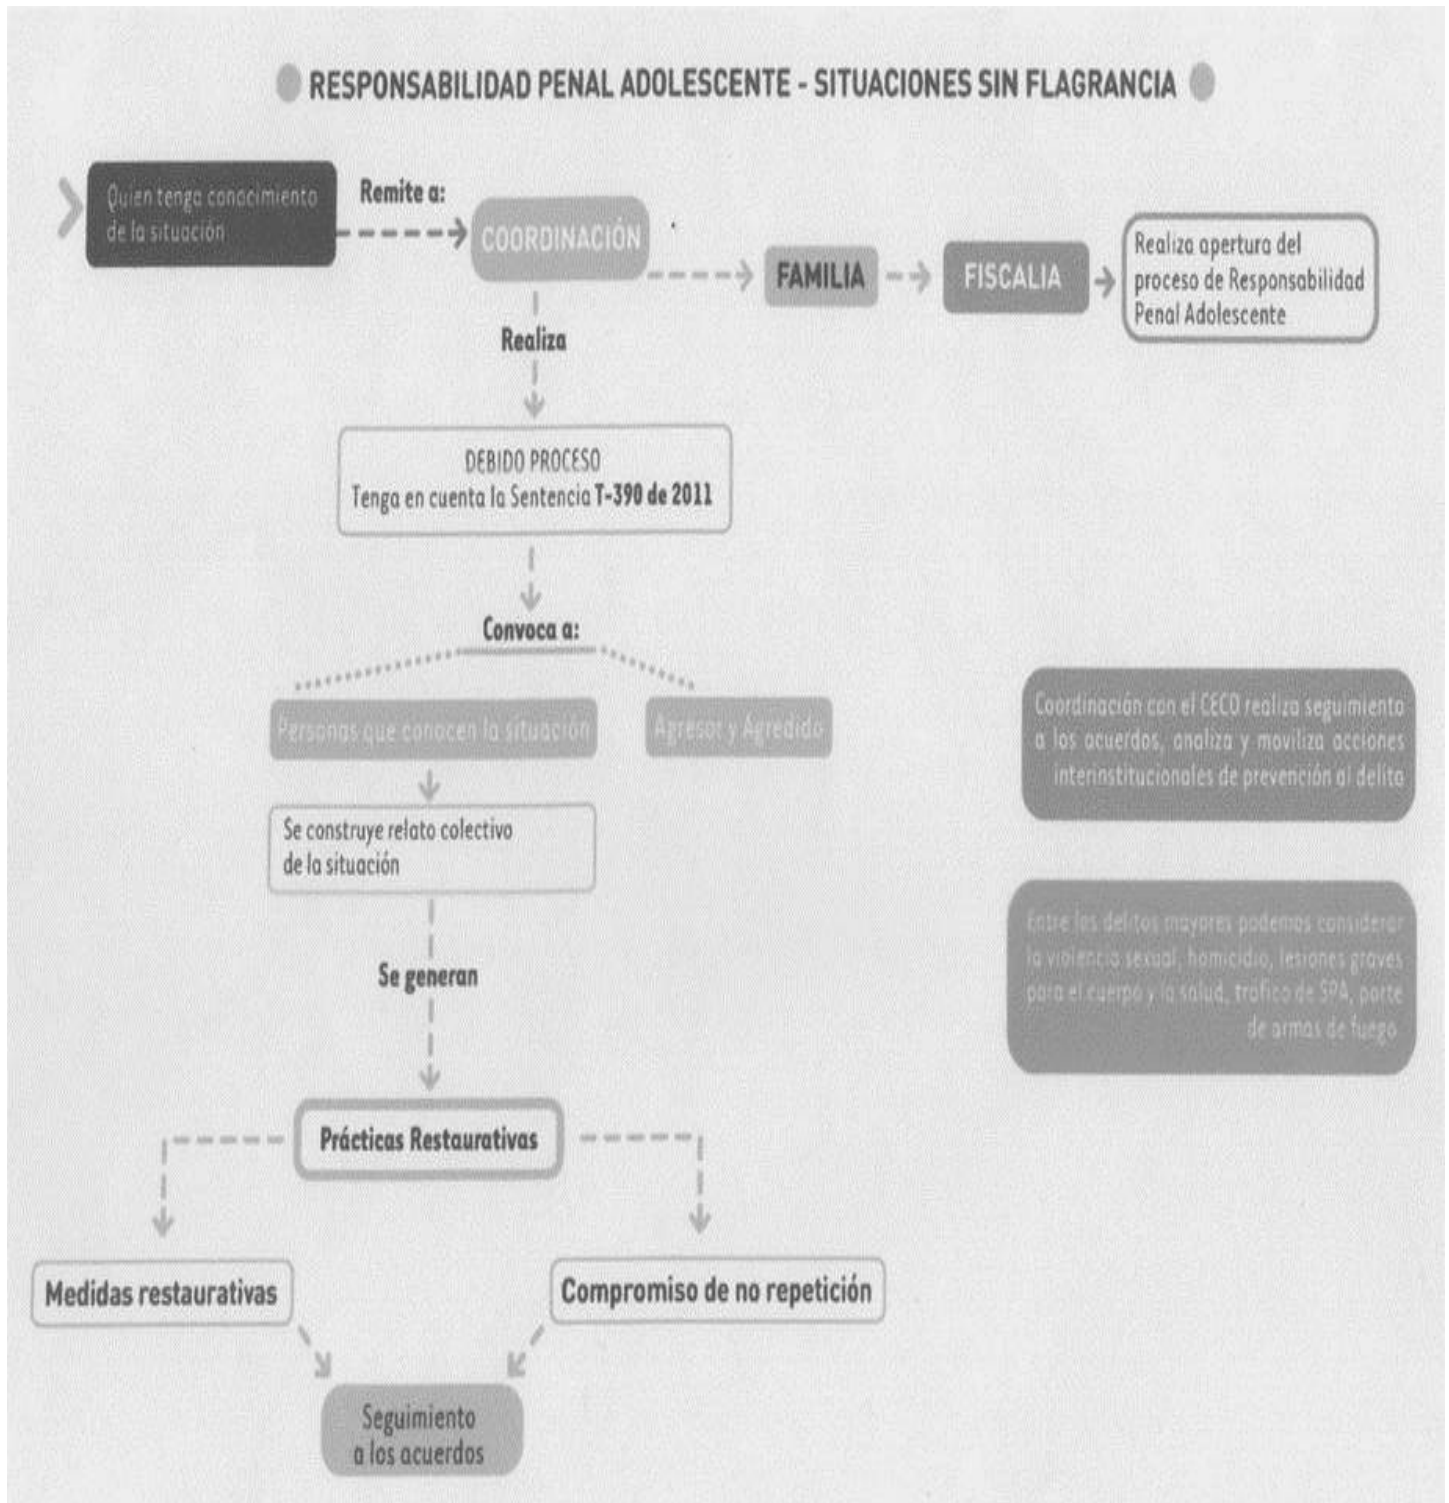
RESPONSABILIDAD PENAL ADOLESCENTE - SITUACIONES SIN FLAGRANCIA

Quien tenga conocimiento de la situación

Remite a:

COORDINACIÓN

FAMILIA

FISCALIA

Realiza apertura del proceso de Responsabilidad Penal Adolescente

Realiza

DEBIDO PROCESO
Tenga en cuenta la Sentencia T-390 de 2011

Convoca a:

Personas que conocen la situación

Agresor y Agredido

Se construye relato colectivo de la situación

Se generan

Prácticas Restaurativas

Medidas restaurativas

Compromiso de no repetición

Seguimiento a los acuerdos

Coordinación con el CECO realiza seguimiento a los acuerdos, analiza y moviliza acciones interinstitucionales de prevención al delito

Entre los delitos mayores podemos considerar la violencia sexual, homicidio, lesiones graves para el cuerpo y la salud, tráfico de SPA, porte de armas de fuego